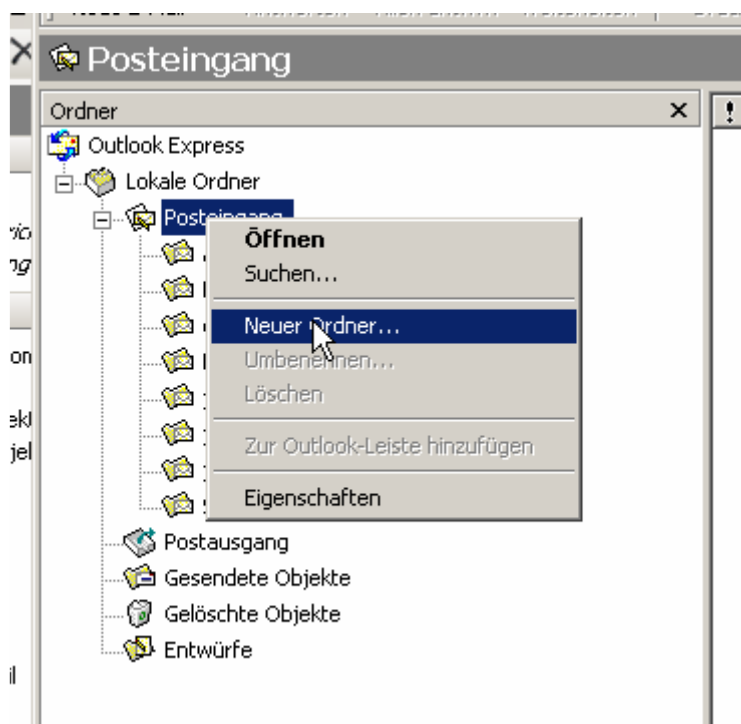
Posteingang

Ordner

Outlook Express
Lokale Ordner
Posteingang

Öffnen
Suchen...
Neuer Ordner...
Umbenennen...
Löschen
Zur Outlook-Leiste hinzufügen
Eigenschaften

Postausgang
Gesendete Objekte
Gelöschte Objekte
Entwürfe